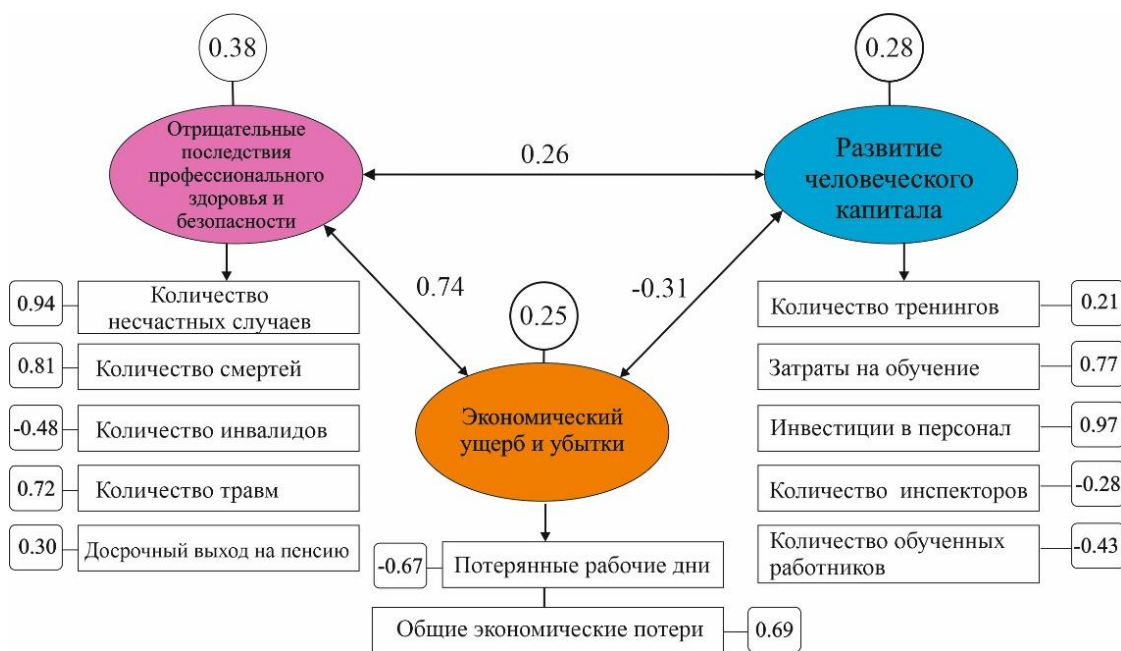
0.38

Отрицательные последствия профессионального здоровья и безопасности

0.26

0.28

Развитие человеческого капитала

0.74

0.25

-0.31

0.94 Количество несчастных случаев

0.81 Количество смертей

-0.48 Количество инвалидов

0.72 Количество травм

0.30 Досрочный выход на пенсию

Экономический ущерб и убытки

-0.67 Потерянные рабочие дни

Общие экономические потери 0.69

Количество тренингов 0.21

Затраты на обучение 0.77

Инвестиции в персонал 0.97

Количество инспекторов -0.28

Количество обученных работников -0.43